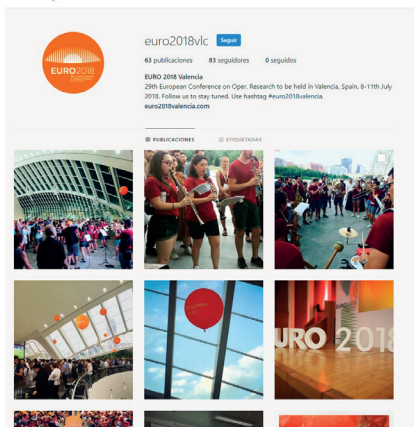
EURO 2018

euro2018vlc Seguir

63 publicaciones 83 seguidores 0 seguidos

EURO 2018 Valencia
29th European Conference on Oper. Research to be held in Valencia, Spain, 8-11th July 2018. Follow us to stay tuned. Use hashtag #euro2018valencia.
euro2018valencia.com

PUBLICACIONES ETIQUETADAS

EURO 2018